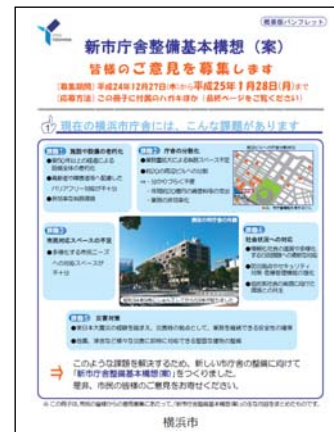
(概要版パンフレット)

新市庁舎整備基本構想（案）

皆様のご意見を募集します

【募集期間】平成24年12月27日(木)から平成25年1月28日(月)まで
【応募方法】この冊子に付属のハガキ等 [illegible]

1 現在の横浜市庁舎には、こんな課題があります

課題1 施設や設備の老朽化
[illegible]

課題2 庁舎の分散化
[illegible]

課題3 市民対応スペースの不足
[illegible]

課題4 社会状況への対応
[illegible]

課題5 災害対策
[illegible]

このような課題を解決するため、新しい市庁舎の整備に向けて「新市庁舎整備基本構想(案)」をつくりました。
是非、市民の皆様のご意見をお寄せください。

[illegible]

横浜市